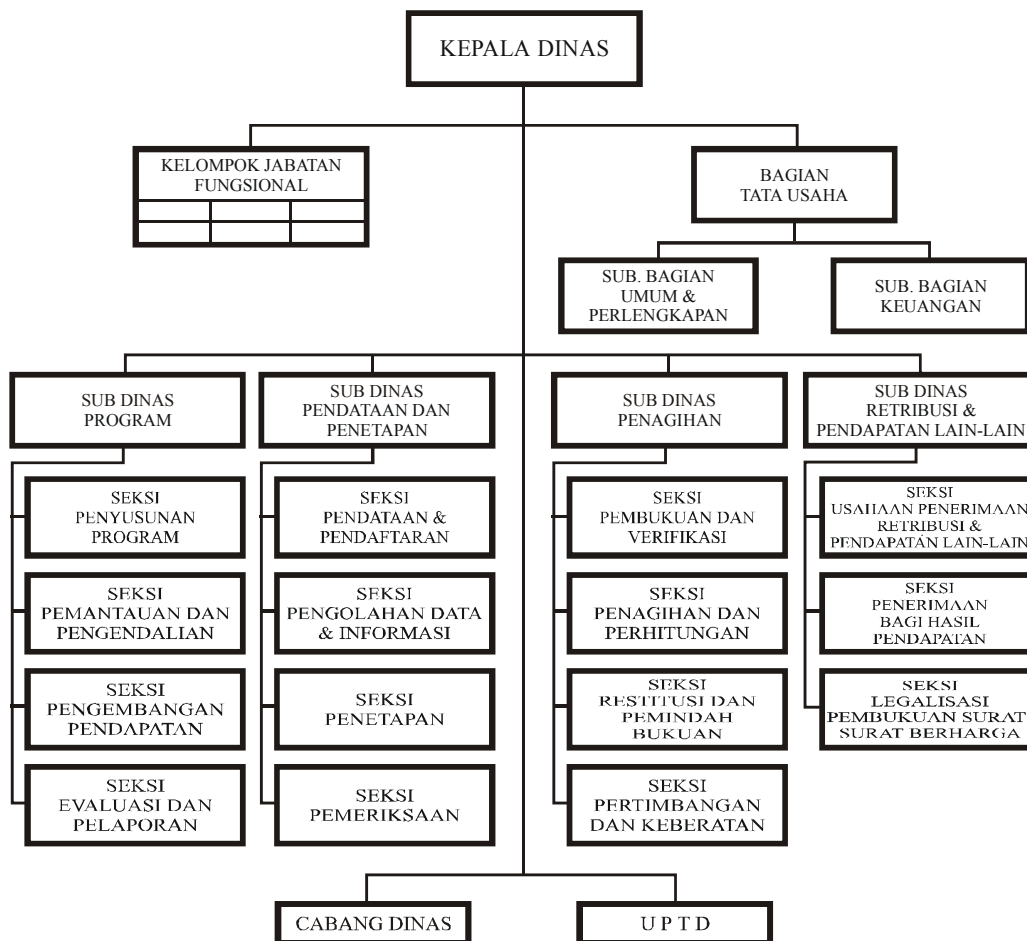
KEPALA DINAS

KELOMPOK JABATAN FUNGSIONAL

BAGIAN TATA USAHA

SUB. BAGIAN UMUM & PERLENGKAPAN

SUB. BAGIAN KEUANGAN

SUB DINAS PROGRAM

SEKSI PENYUSUNAN PROGRAM

SEKSI PEMANTAUAN DAN PENGENDALIAN

SEKSI PENGEMBANGAN PENDAPATAN

SEKSI EVALUASI DAN PELAPORAN

SUB DINAS PENDATAAN DAN PENETAPAN

SEKSI PENDATAAN & PENDAFTARAN

SEKSI PENGOLAHAN DATA & INFORMASI

SEKSI PENETAPAN

SEKSI PEMERIKSAAN

SUB DINAS PENAGIHAN

SEKSI PEMBUKUAN DAN VERIFIKASI

SEKSI PENAGIHAN DAN PERHITUNGAN

SEKSI RESTITUSI DAN PEMINDAH BUKUAN

SEKSI PERTIMBANGAN DAN KEBERATAN

SUB DINAS RETRIBUSI & PENDAPATAN LAIN-LAIN

SEKSI USAHAAN PENERIMAAN RETRIBUSI & PENDAPATAN LAIN-LAIN

SEKSI PENERIMAAN BAGI HASIL PENDAPATAN

SEKSI LEGALISASI PEMBUKUAN SURAT SURAT BERHARGA

CABANG DINAS

U P T D